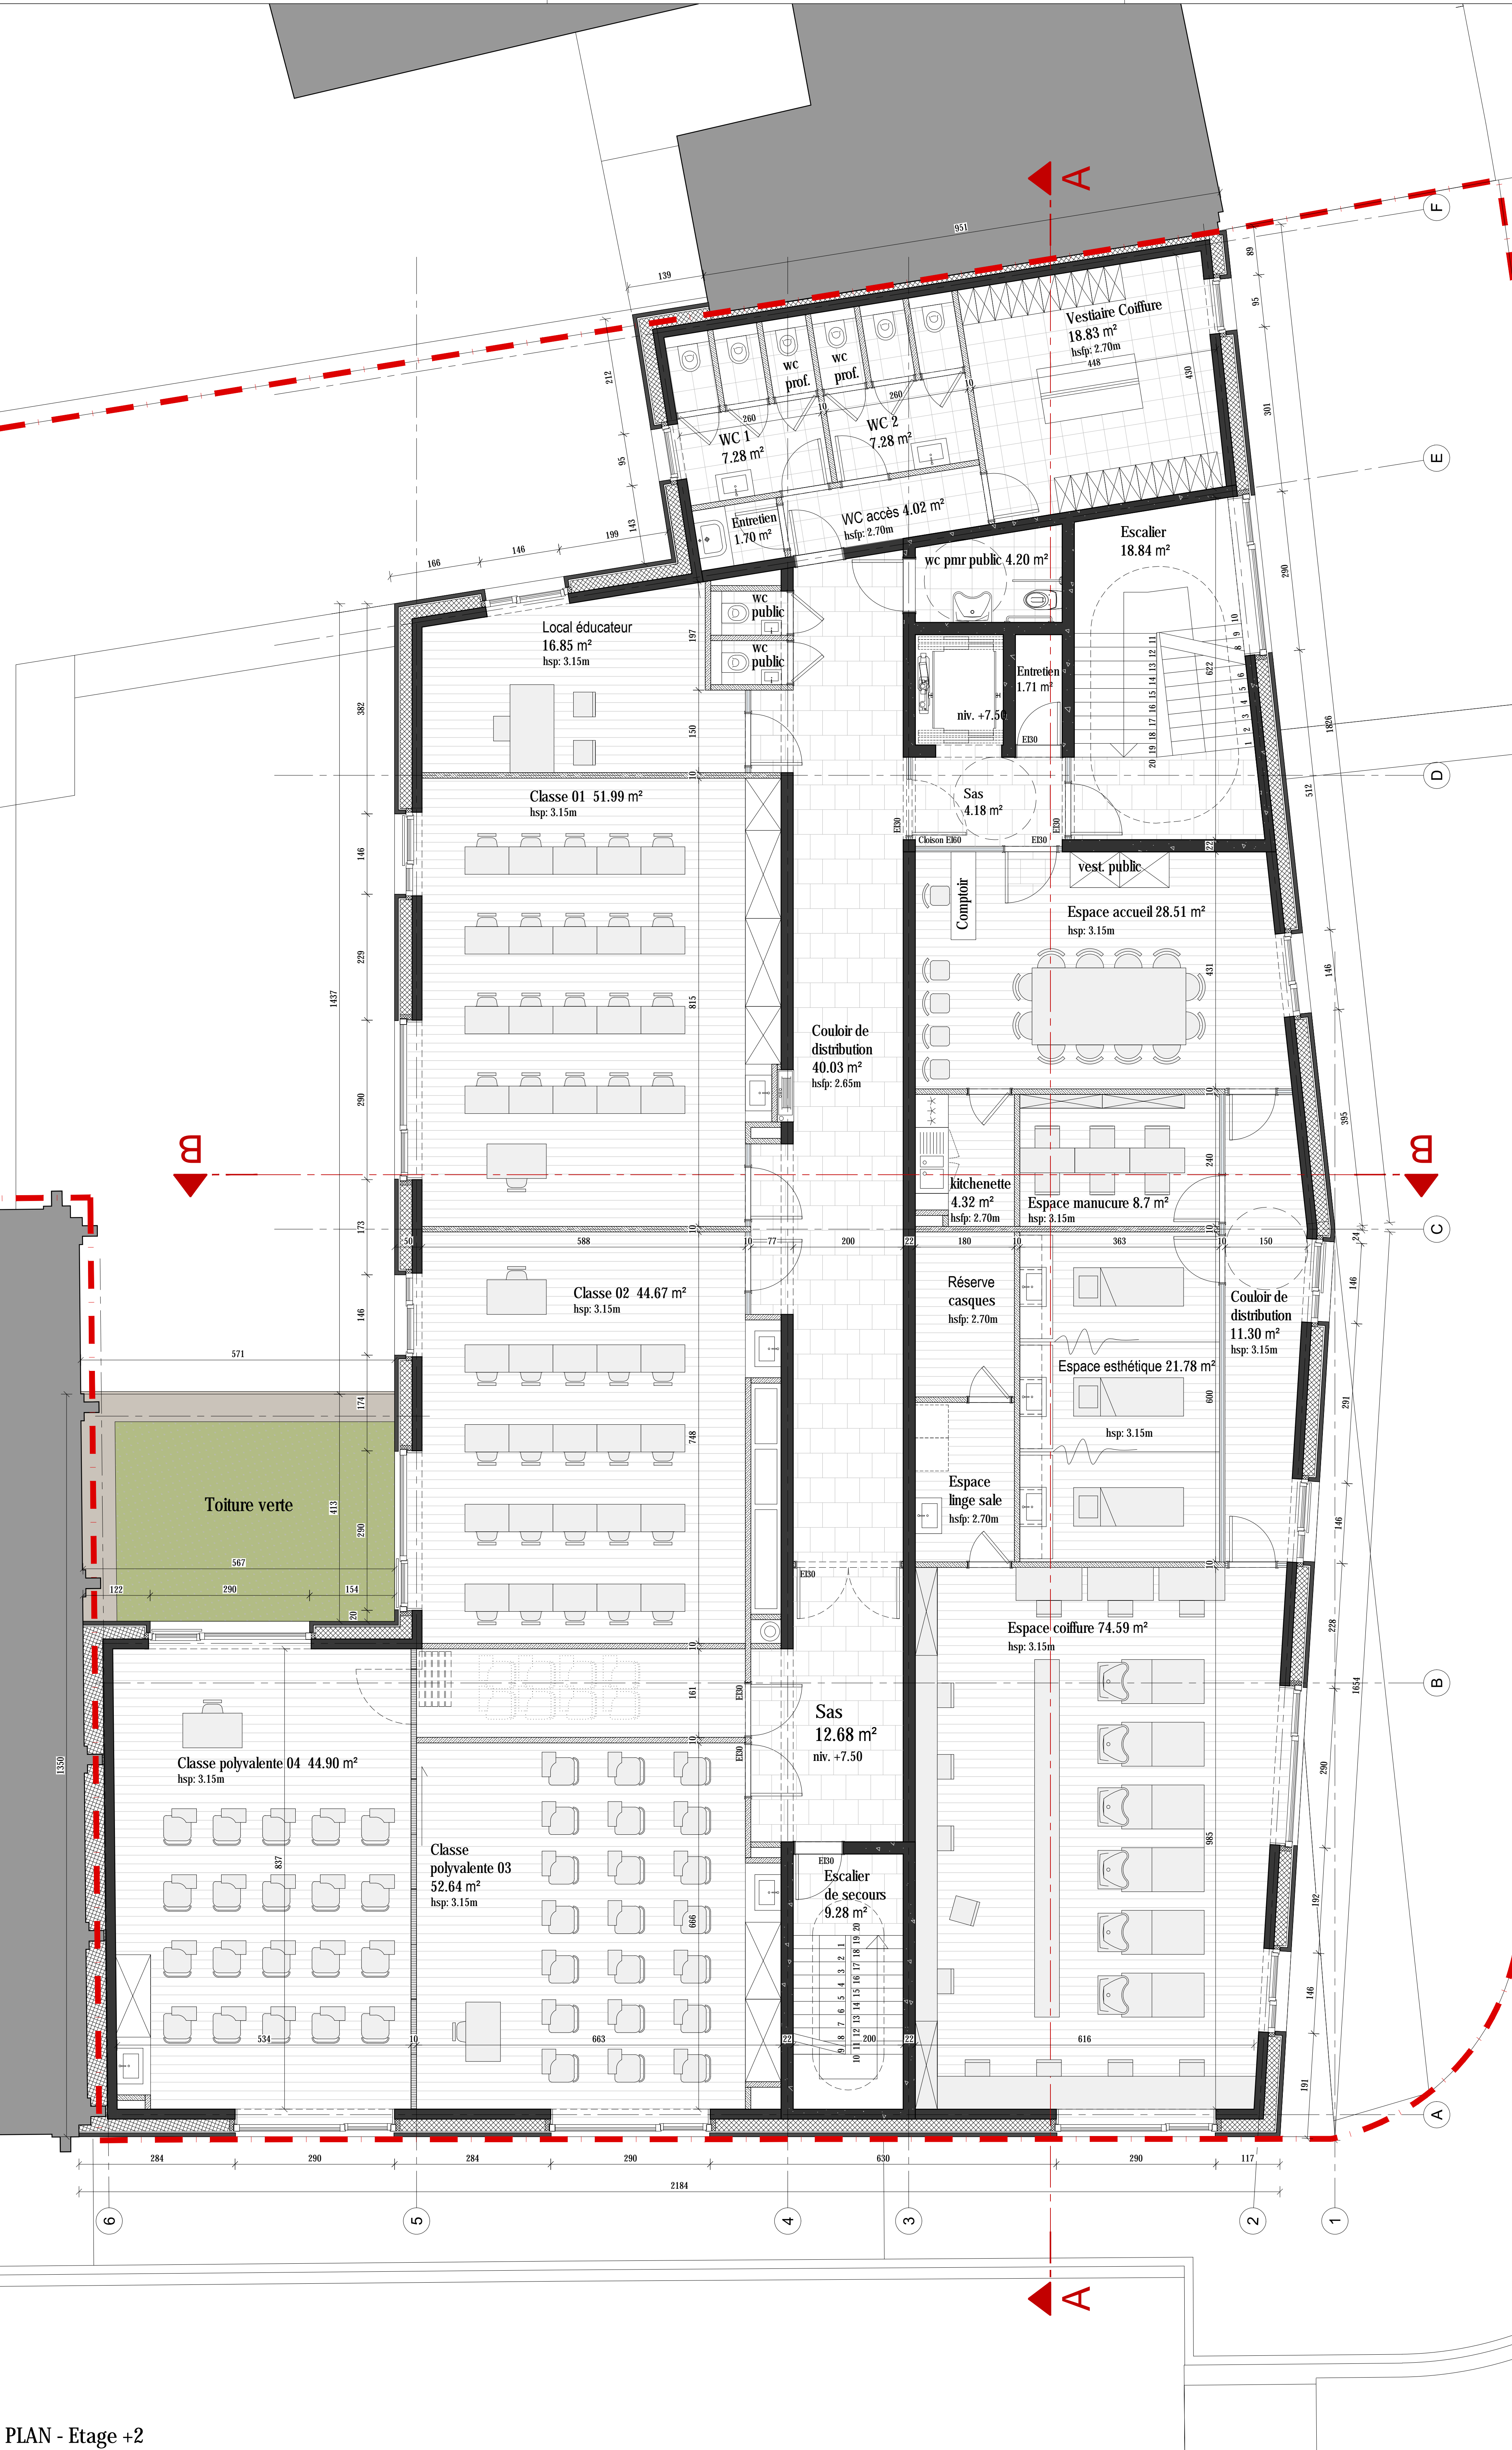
A

951

139

F

89

95

Vestiaire Coiffure
18.83 m²
hsfp: 2.70m

448

430

301

212

wc prof.

wc prof.

260

10

260

WC 1
7.28 m²

WC 2
7.28 m²

95

E

143

Entretien
1.70 m²

WC accès 4.02 m²
hsfp: 2.70m

199

166

146

wc pmr public 4.20 m²

Escalier
18.84 m²

290

wc public

wc public

Local éducateur
16.85 m²
hsp: 3.15m

197

Entretien
1.71 m²

niv. +7.50

EI30

622

10 9 8 7 6 5 4 3 2 1

11 12 13 14 15 16 17 18 19 20

382

150

1826

10

D

Classe 01 51.99 m²
hsp: 3.15m

Sas
4.18 m²

512

EI30

Cloison EI60

EI30

22

146

vest. public

Comptoir

Espace accueil 28.51 m²
hsp: 3.15m

229

431

146

1437

815

Couloir de distribution
40.03 m²
hsfp: 2.65m

395

290

10

B

B

kitchenette
4.32 m²
hsfp: 2.70m

240

Espace manucure 8.7 m²
hsp: 3.15m

173

10

10

50

588

10

77

200

22

180

363

10

150

C

24

Classe 02 44.67 m²
hsp: 3.15m

Réserve casques
hsfp: 2.70m

Couloir de distribution
11.30 m²
hsp: 3.15m

146

146

571

Espace esthétique 21.78 m²

hsp: 3.15m

174

748

600

291

Toiture verte

413

290

Espace linge sale
hsfp: 2.70m

146

567

EI30

122

290

154

20

10

Espace coiffure 74.59 m²
hsp: 3.15m

228

161

EI30

Sas
12.68 m²
niv. +7.50

1654

B

1350

Classe polyvalente 04 44.90 m²
hsp: 3.15m

10

EI30

290

985

Classe polyvalente 03
52.64 m²
hsp: 3.15m

EI30

Escalier de secours
9.28 m²

837

666

192

1 2 3 4 5 6 7 8 9 10

20 19 18 17 16 15 14 13 12 11

146

534

10

663

22

200

22

616

191

A

284

290

284

290

630

290

117

2184

6

5

4

3

2

1

A

PLAN - Etage +2